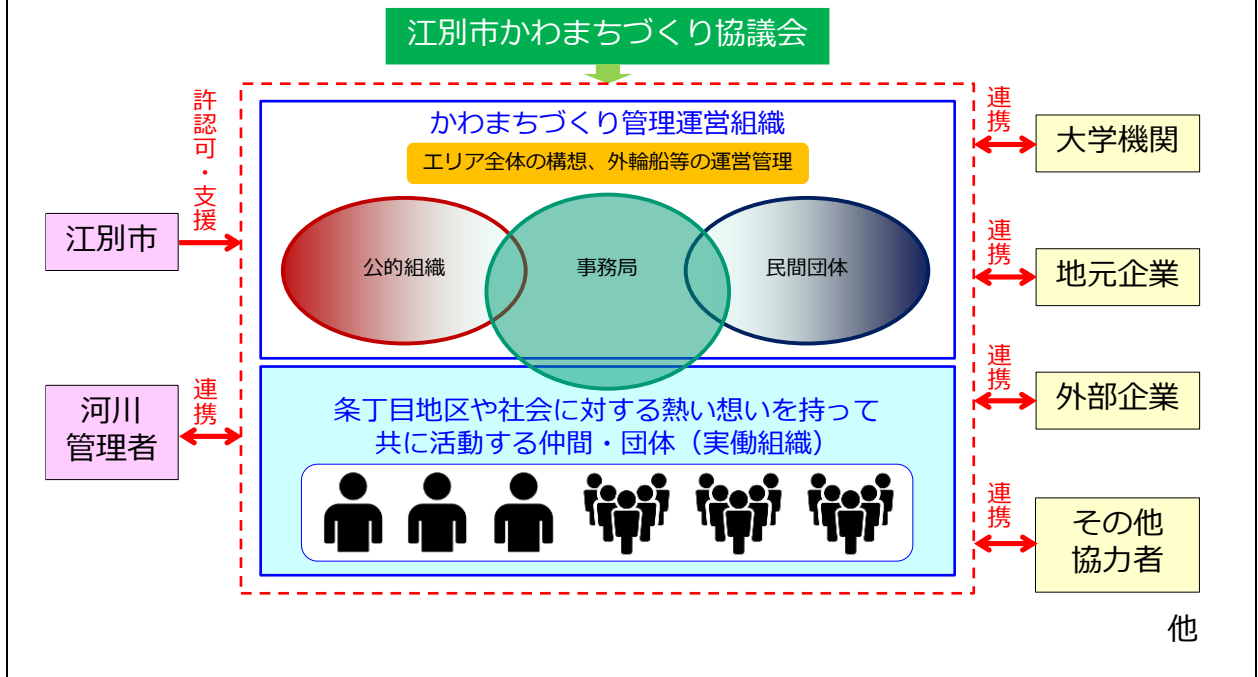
江別市かわまちづくり協議会

許認可・支援

江別市

連携

河川管理者

かわまちづくり管理運営組織

エリア全体の構想、外輪船等の運営管理

公的組織

事務局

民間団体

条丁目地区や社会に対する熱い想いを持って共に活動する仲間・団体（実働組織）

連携

大学機関

連携

地元企業

連携

外部企業

連携

その他協力者

他